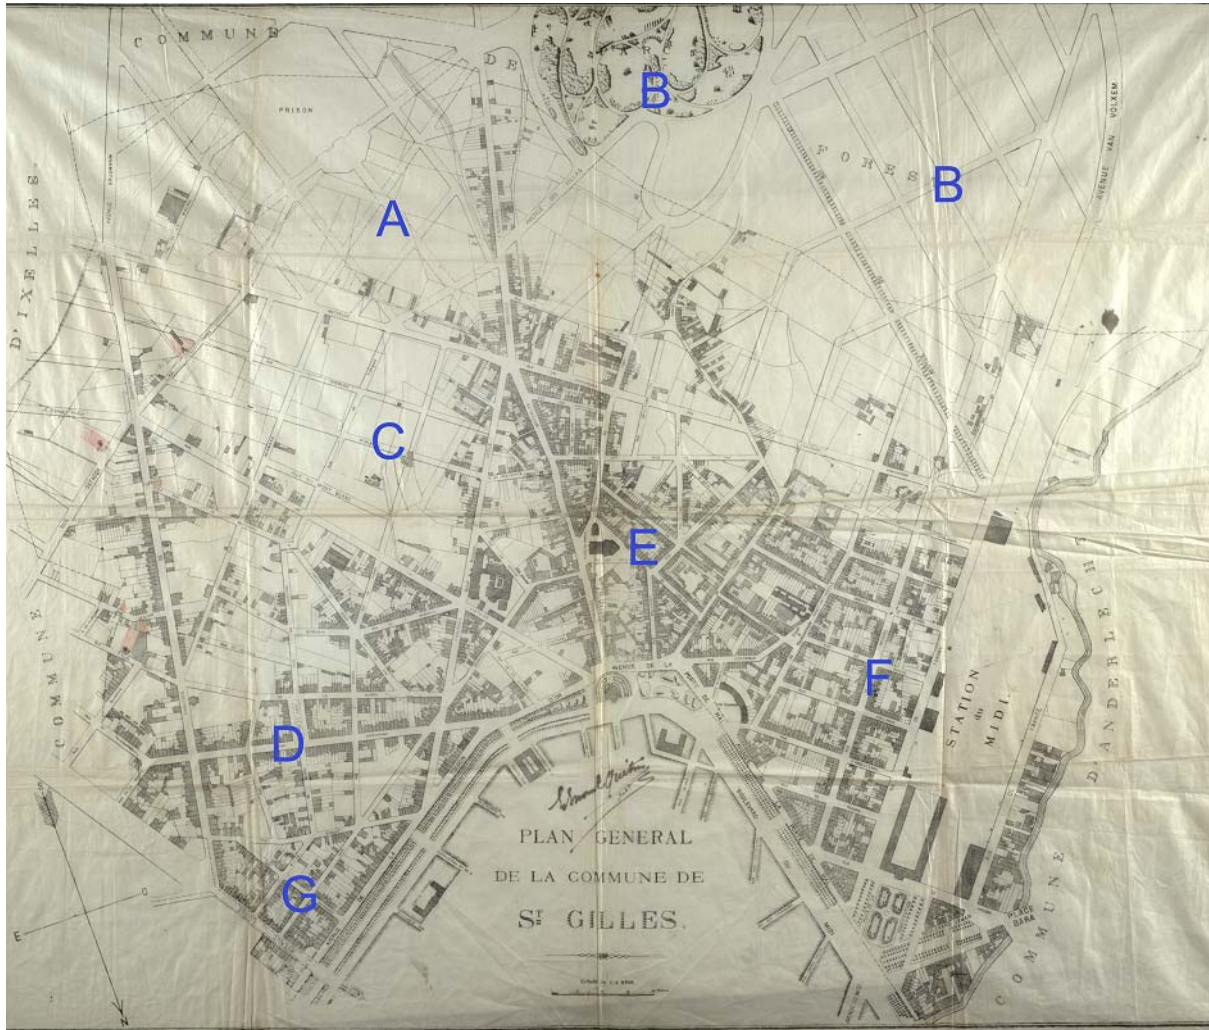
COMMUNE

DE

B

PRISON

FORES

B

AVENUE VAN VOLXEM

A

D'IXELLES

C

E

F

STATION du MIDI

COMMUNE

D'ANDERLECHT

D

AVENUE DE LA

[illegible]

PLAN GENERAL
DE LA COMMUNE DE
S^t GILLES.

G

PLACE BARA

COMMUNE

E

N